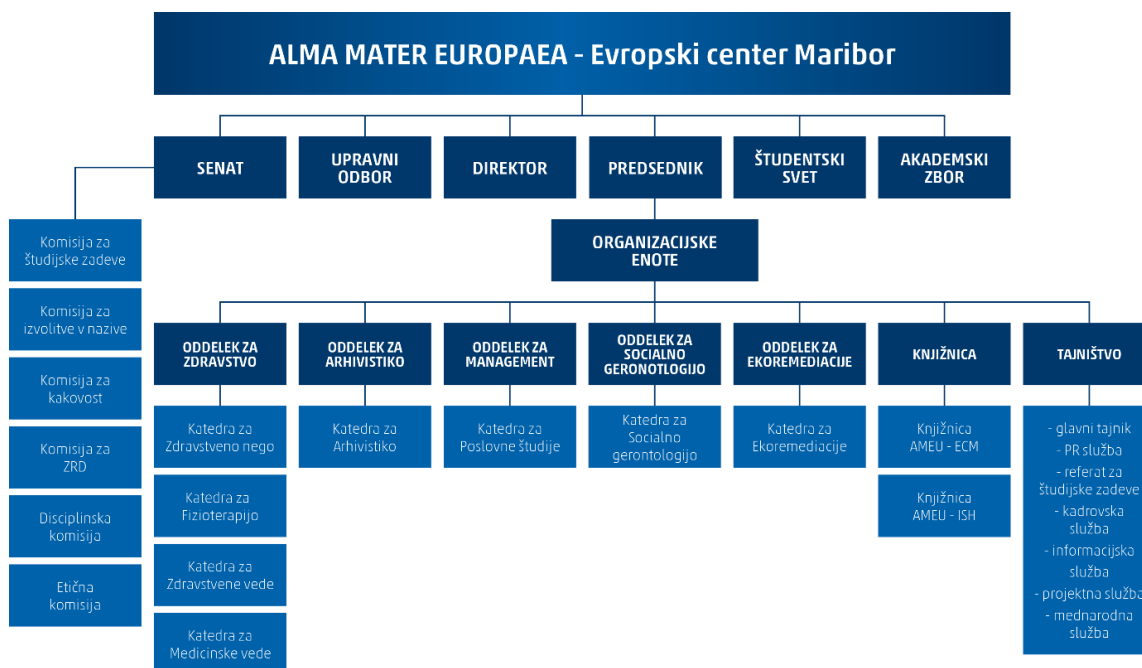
ALMA MATER EUROPAEA - Evropski center Maribor

SENAT

UPRAVNI ODBOR

DIREKTOR

PREDSEDNIK

ŠTUDENTSKI SVET

AKADEMSKI ZBOR

Komisija za študijske zadeve

Komisija za izvolitve v nazive

Komisija za kakovost

Komisija za ZRD

Disciplinska komisija

Etična komisija

ORGANIZACIJSKE ENOTE

ODDELEK ZA ZDRAVSTVO

Katedra za Zdravstveno nego

Katedra za Fizioterapijo

Katedra za Zdravstvene vede

Katedra za Medicinske vede

ODDELEK ZA ARHIVISTIKO

Katedra za Arhivistiko

ODDELEK ZA MANAGEMENT

Katedra za Poslovne študije

ODDELEK ZA SOCIALNO GERONOTLOGIJO

Katedra za Socialno gerontologijo

ODDELEK ZA EKOREMEDIACIJE

Katedra za Ekoremediacije

KNJIŽNICA

Knjižnica AMEU - ECM

Knjižnica AMEU - ISH

TAJNIŠTVO

- glavni tajnik
- PR služba
- referat za študijske zadeve
- kadrovska služba
- informacijska služba
- projektna služba
- mednarodna služba